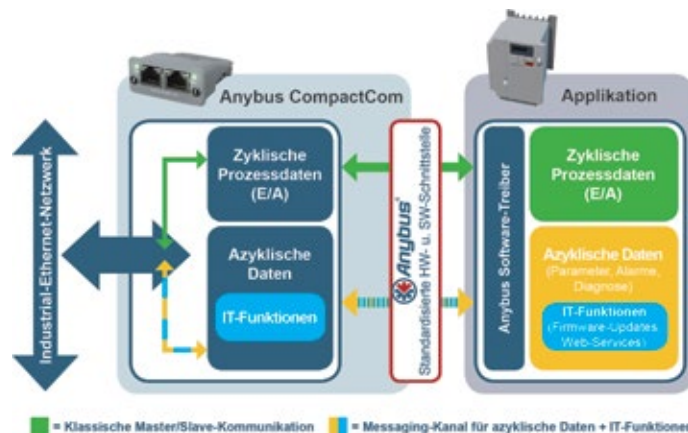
Industrial-Ethernet-Netzwerk

Anybus CompactCom

Zyklische Prozessdaten (E/A)

Azyklische Daten

IT-Funktionen

Anybus®
Standardisierte HW- u. SW-Schnittstelle

Applikation

Anybus Software-Treiber

Zyklische Prozessdaten (E/A)

Azyklische Daten (Parameter, Alarme, Diagnose)

IT-Funktionen (Firmware-Updates Web-Services)

= Klassische Master/Slave-Kommunikation = Messaging-Kanal für azyklische Daten + IT-Funktione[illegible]